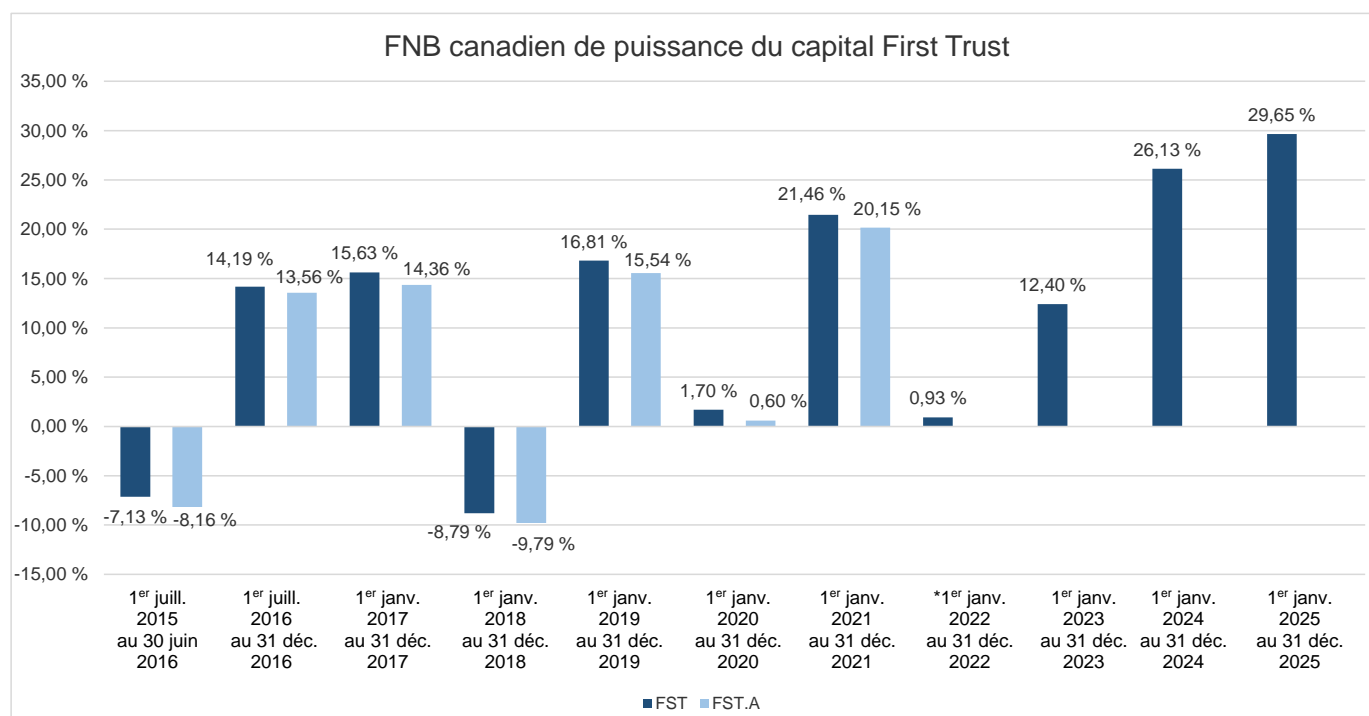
FNB canadien de puissance du capital First Trust

35,00 %
30,00 %
25,00 %
20,00 %
15,00 %
10,00 %
5,00 %
0,00 %
-5,00 %
-10,00 %
-15,00 %

-7,13 %
-8,16 %
14,19 %
13,56 %
15,63 %
14,36 %
-8,79 %
-9,79 %
16,81 %
15,54 %
1,70 %
0,60 %
21,46 %
20,15 %
0,93 %
12,40 %
26,13 %
29,65 %

1$^{er}$ juill. 2015 au 30 juin 2016
1$^{er}$ juill. 2016 au 31 déc. 2016
1$^{er}$ janv. 2017 au 31 déc. 2017
1$^{er}$ janv. 2018 au 31 déc. 2018
1$^{er}$ janv. 2019 au 31 déc. 2019
1$^{er}$ janv. 2020 au 31 déc. 2020
1$^{er}$ janv. 2021 au 31 déc. 2021
*1$^{er}$ janv. 2022 au 31 déc. 2022
1$^{er}$ janv. 2023 au 31 déc. 2023
1$^{er}$ janv. 2024 au 31 déc. 2024
1$^{er}$ janv. 2025 au 31 déc. 2025

FST FST.A